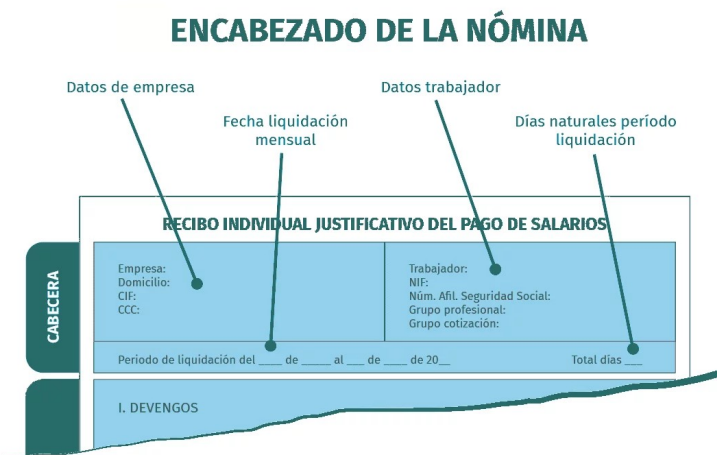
ENCABEZADO DE LA NÓMINA

Datos de empresa

Fecha liquidación mensual

Datos trabajador

Días naturales período liquidación

CABECERA

RECIBO INDIVIDUAL JUSTIFICATIVO DEL PAGO DE SALARIOS

Empresa:
Domicilio:
CIF:
CCC:

Trabajador:
NIF:
Núm. Afil. Seguridad Social:
Grupo profesional:
Grupo cotización:

Periodo de liquidación del ____ de _____ al ___ de ____ de 20__

Total días ___

I. DEVENGOS